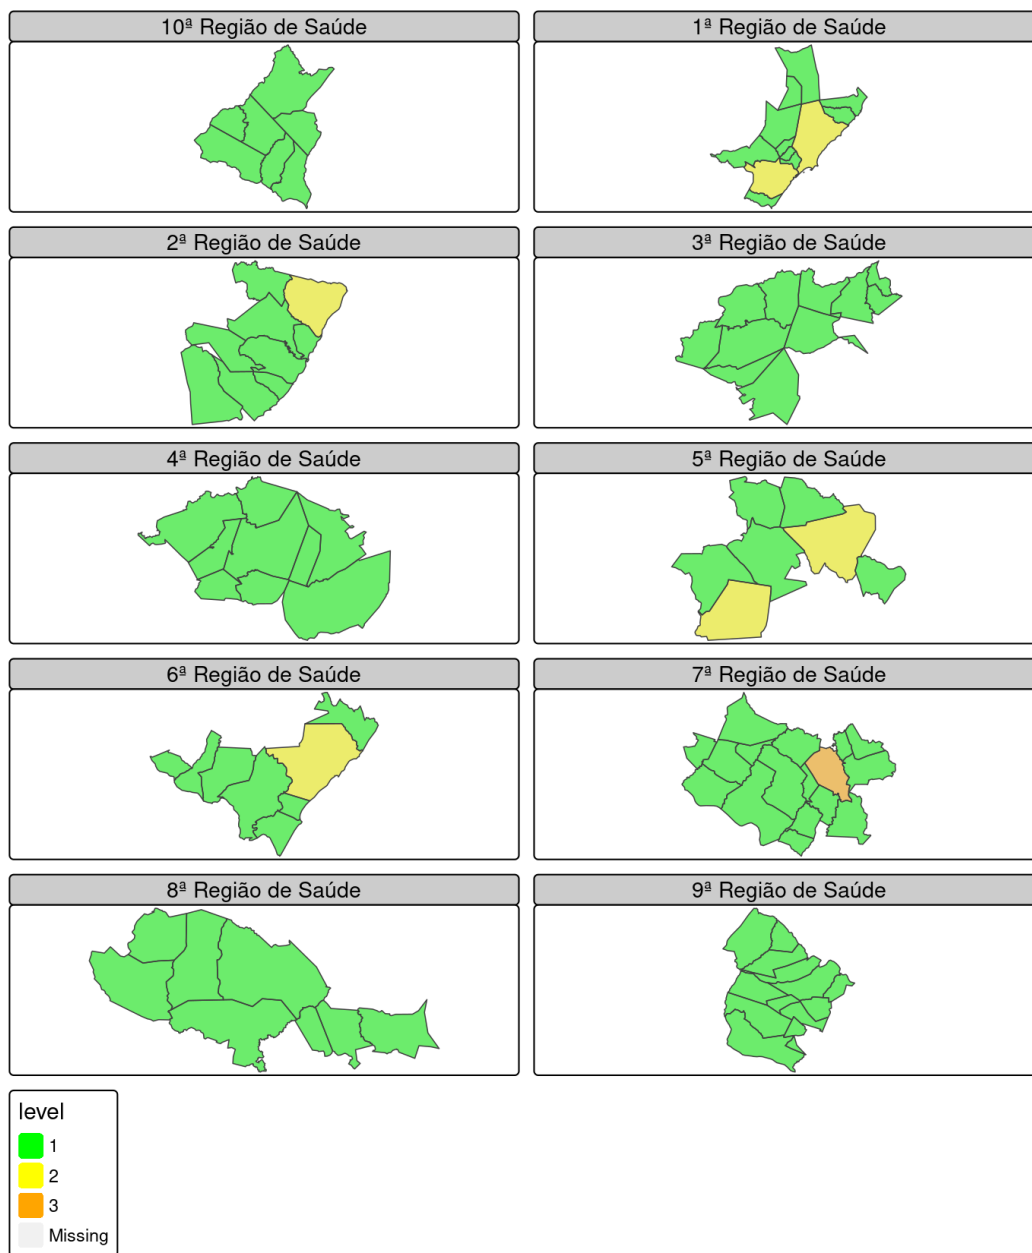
10ª Região de Saúde

1ª Região de Saúde

2ª Região de Saúde

3ª Região de Saúde

4ª Região de Saúde

5ª Região de Saúde

6ª Região de Saúde

7ª Região de Saúde

8ª Região de Saúde

9ª Região de Saúde

level
1
2
3
Missing